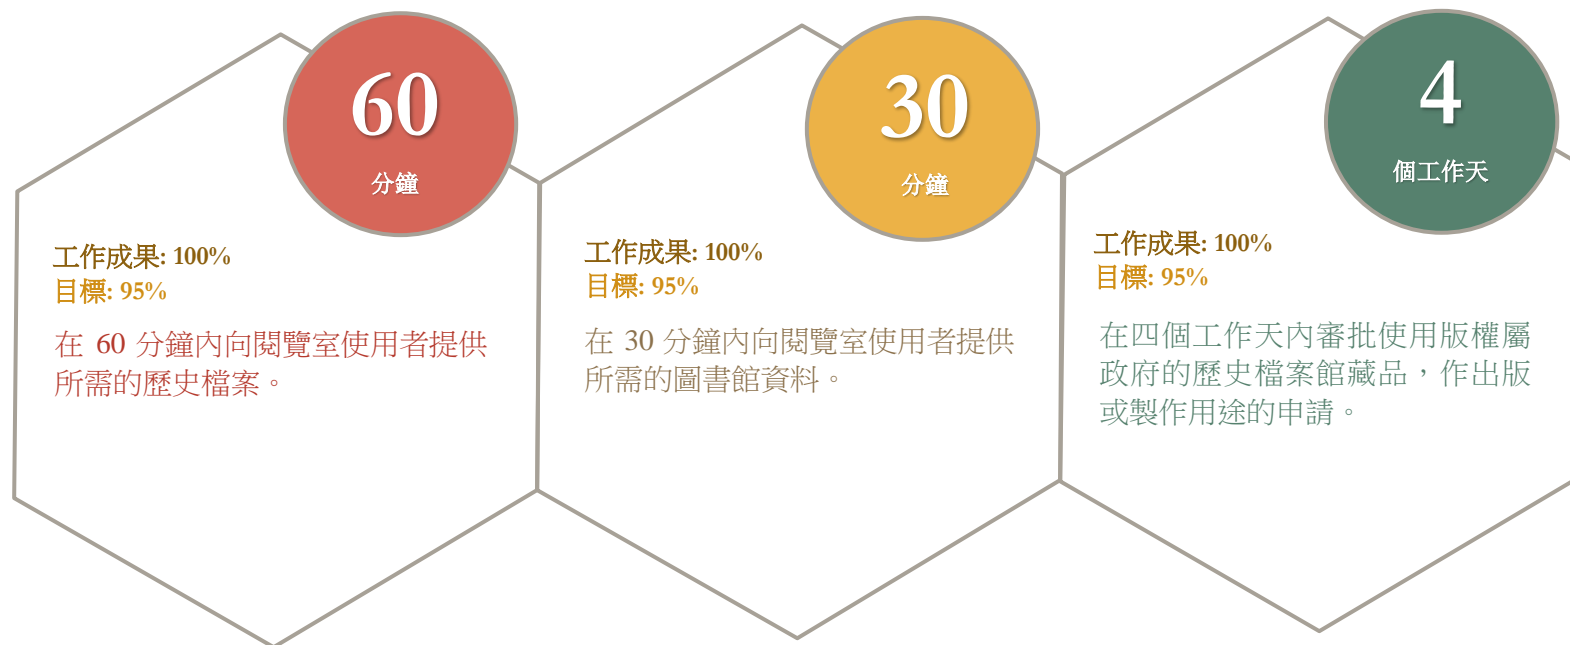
60
分鐘

工作成果: 100%
目標: 95%

在 60 分鐘內向閱覽室使用者提供所需的歷史檔案。

30
分鐘

工作成果: 100%
目標: 95%

在 30 分鐘內向閱覽室使用者提供所需的圖書館資料。

4
個工作天

工作成果: 100%
目標: 95%

在四個工作天內審批使用版權屬政府的歷史檔案館藏品，作出版或製作用途的申請。